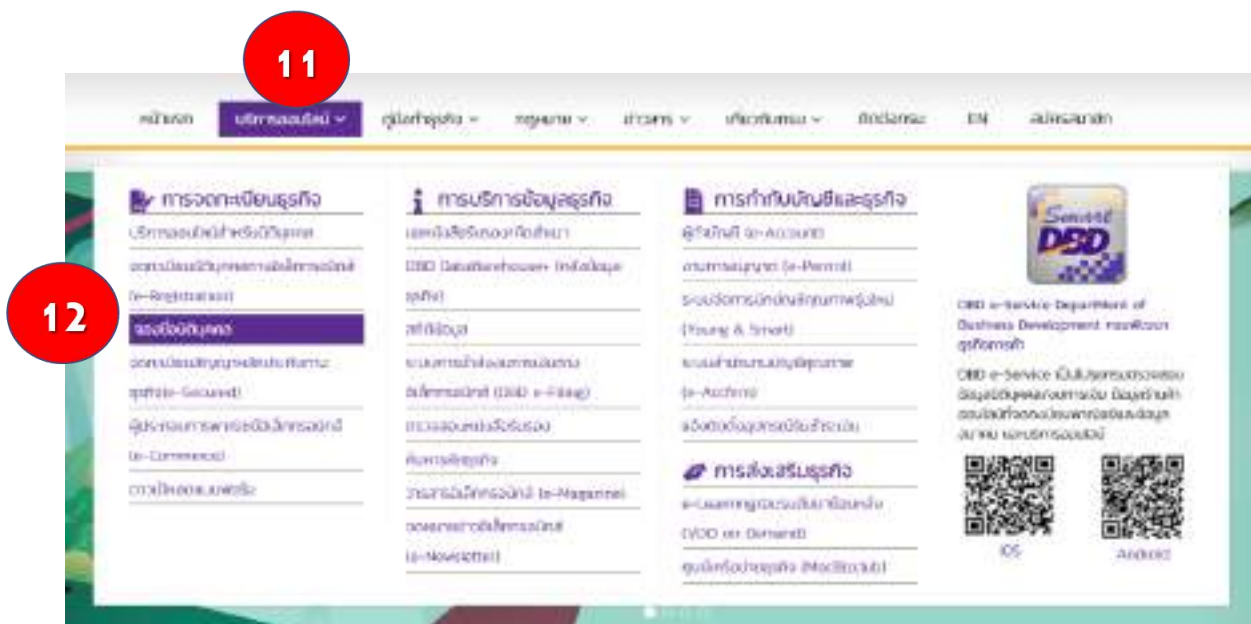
11

หน้าแรก บริการออนไลน์ คู่มือทำธุรกิจ กฎหมาย ข่าวสาร เกี่ยวกับกรม ติดต่อกรม EN สมัครสมาชิก

การจดทะเบียนธุรกิจ
บริการออนไลน์สำหรับนิติบุคคล
จดทะเบียนนิติบุคคลทางอิเล็กทรอนิกส์ (e-Registration)
12
จองชื่อนิติบุคคล
จดทะเบียนสัญญาหลักประกันทางธุรกิจ (e-Secured)
ผู้ประกอบการพาณิชย์อิเล็กทรอนิกส์ (e-Commerce)
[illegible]

การบริการข้อมูลธุรกิจ
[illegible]
DBD DataWarehouse+ (คลังข้อมูลธุรกิจ)
สถิติข้อมูล
ระบบการนำส่งงบการเงินทางอิเล็กทรอนิกส์ (DBD e-Filing)
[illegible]
ค้นหาคลังธุรกิจ
วารสารอิเล็กทรอนิกส์ (e-Magazine)
จดหมายข่าวอิเล็กทรอนิกส์ (e-Newsletter)

การกำกับบัญชีและธุรกิจ
ผู้ทำบัญชี (e-Accounting)
งานทะเบียนใบอนุญาต (e-Permit)
ระบบจัดการนักบัญชีคุณภาพรุ่นใหม่ (Young & Smart)
ระบบสำนักงานบัญชีคุณภาพ (e-Archive)
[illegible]

การส่งเสริมธุรกิจ
e-Learning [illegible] (VOD on Demand)
ศูนย์หรือนำธุรกิจ (MocBizclub)

Smart DBD
DBD e-Service Department of Business Development กรมพัฒนาธุรกิจการค้า
DBD e-Service เป็นโปรแกรมตรวจสอบข้อมูลนิติบุคคลและงบการเงิน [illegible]
iOS Android